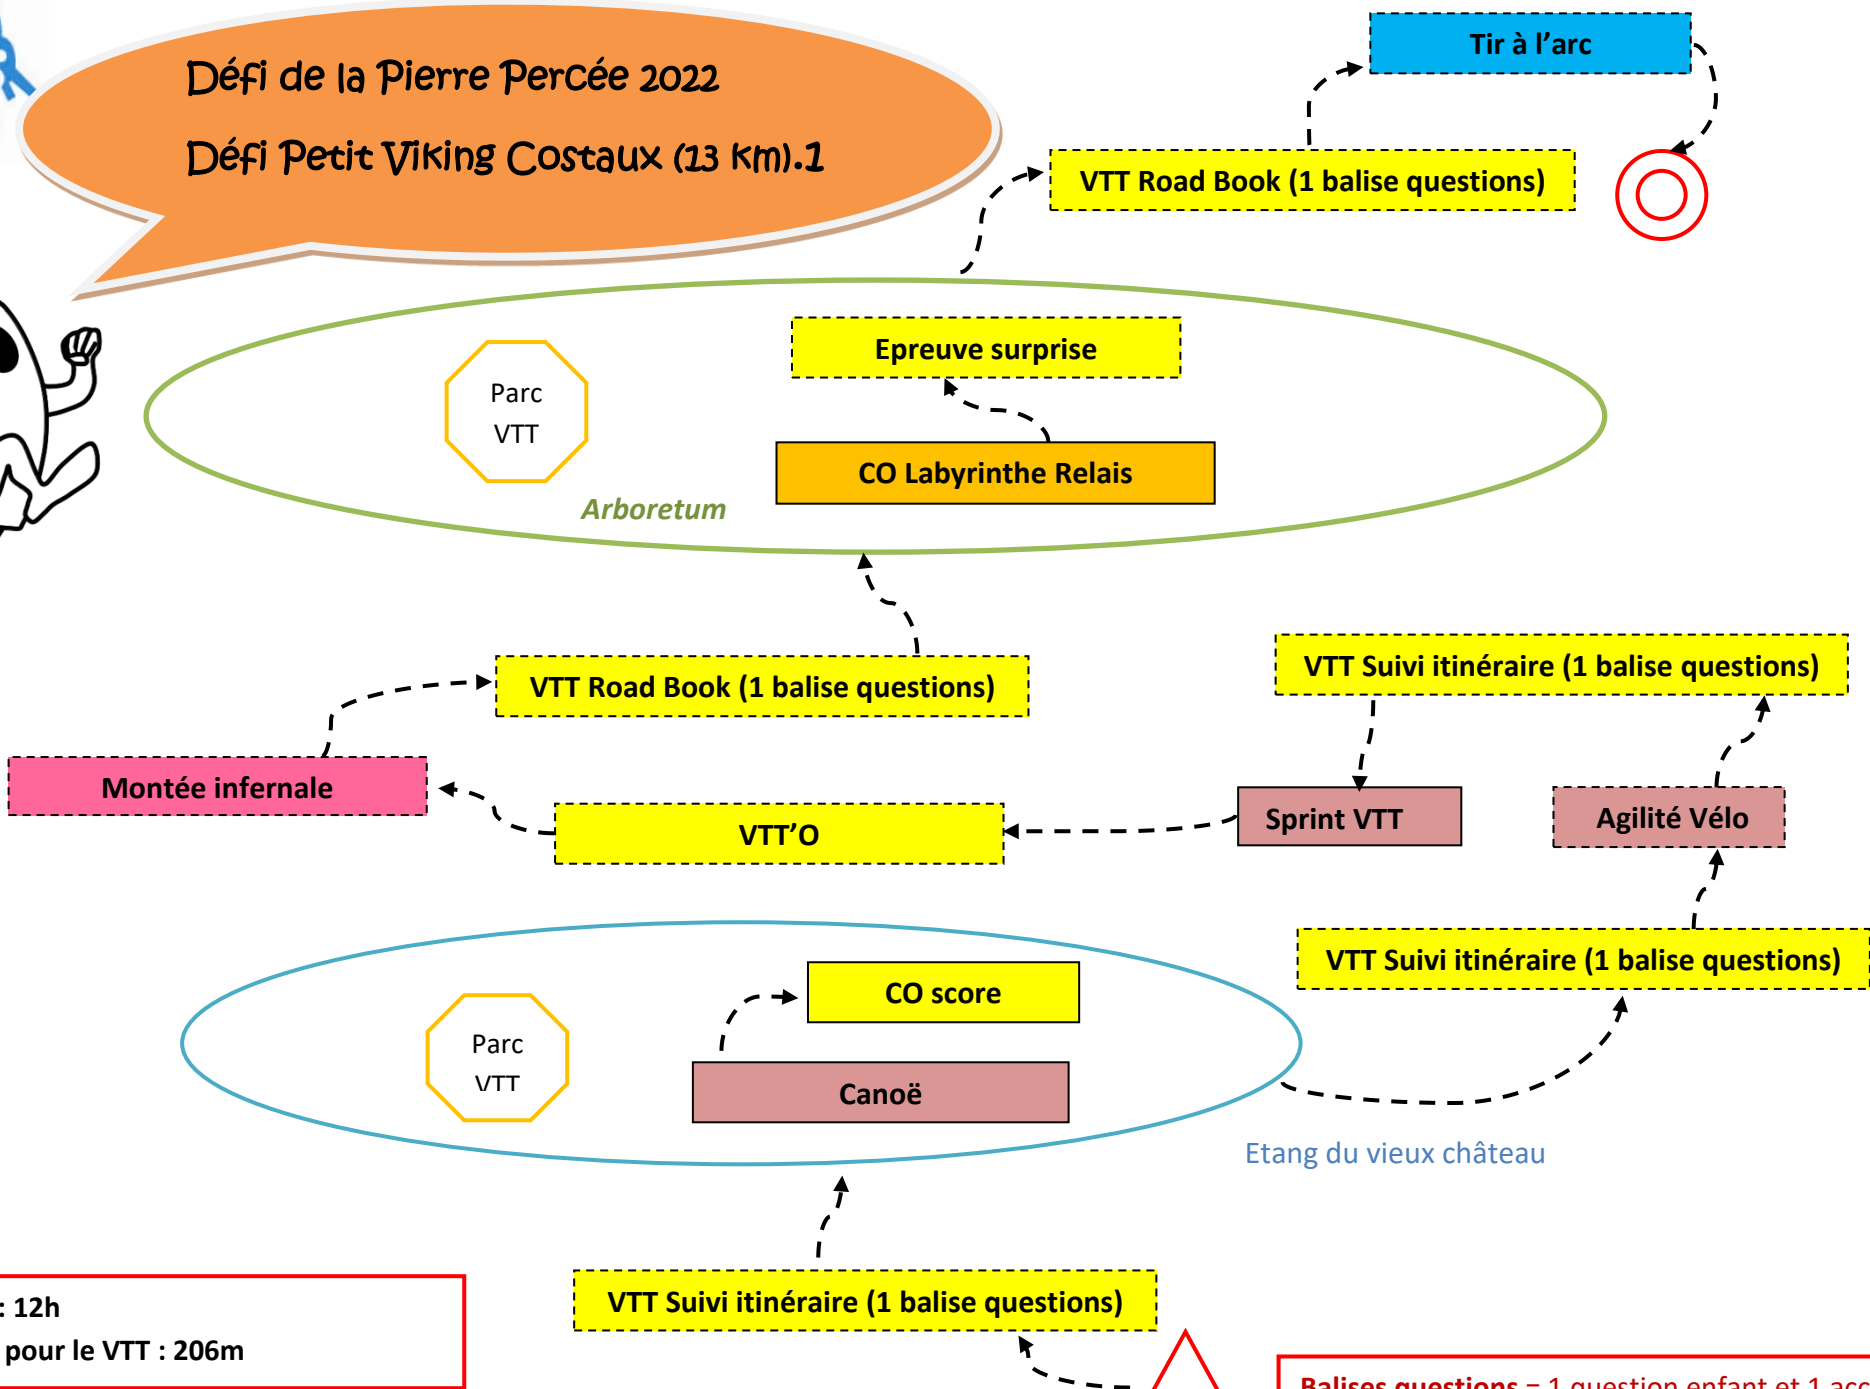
Défi de la Pierre Percée 2022

Défi Petit Viking Costaux (13 km).1

Tir à l'arc

VTT Road Book (1 balise questions)

Parc VTT

Epreuve surprise

CO Labyrinthe Relais

Arboretum

VTT Road Book (1 balise questions)

VTT Suivi itinéraire (1 balise questions)

Montée infernale

VTT'O

Sprint VTT

Agilité Vélo

VTT Suivi itinéraire (1 balise questions)

Parc VTT

CO score

Canoë

Etang du vieux château

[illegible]: 12h
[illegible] pour le VTT : 206m

VTT Suivi itinéraire (1 balise questions)

Balises questions = 1 question enfant et 1 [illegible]